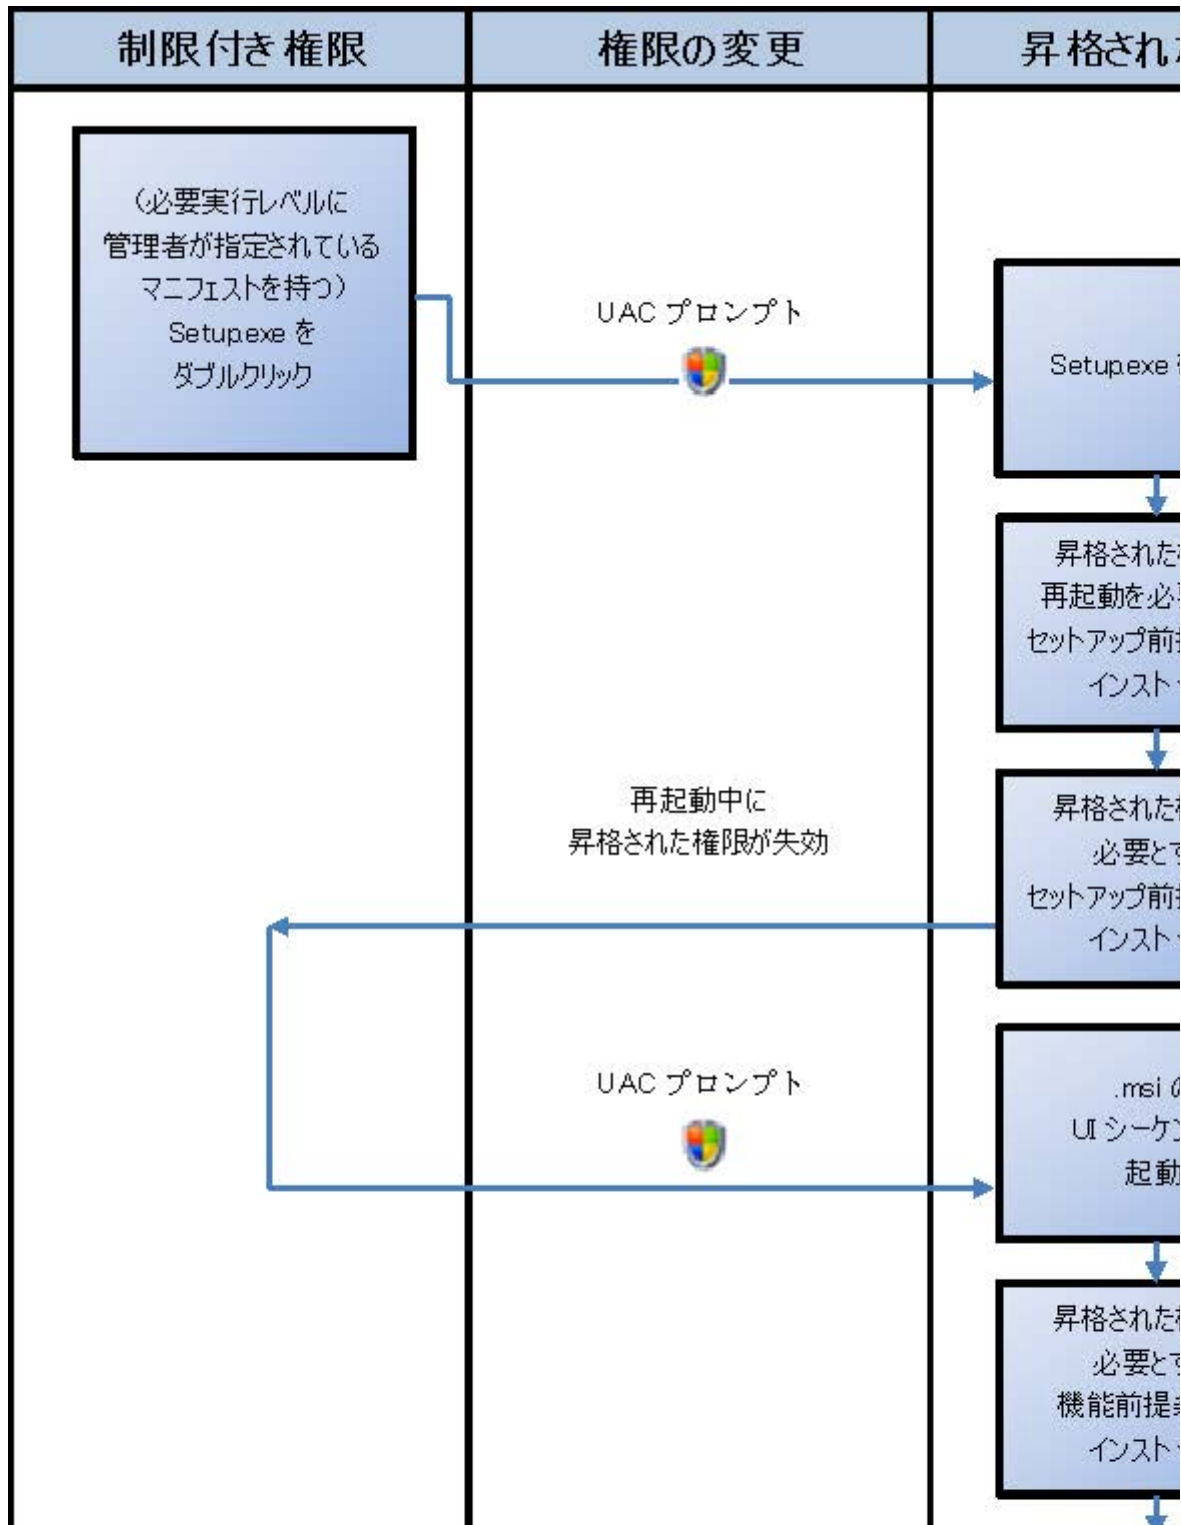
| 制限付き 権限 | 権限の変更 | 昇格され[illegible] |
|---|---|---|

(必要実行レベルに管理者が指定されているマニフェストを持つ) Setup.exe をダブルクリック

UAC プロンプト

Setup.exe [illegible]

昇格された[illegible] 再起動を必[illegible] セットアップ前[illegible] インスト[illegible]

再起動中に昇格された権限が失効

昇格された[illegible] 必要と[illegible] セットアップ前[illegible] インスト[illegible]

UAC プロンプト

.msi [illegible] UI シーケ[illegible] 起動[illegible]

昇格された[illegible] 必要と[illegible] 機能前提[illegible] インスト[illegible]